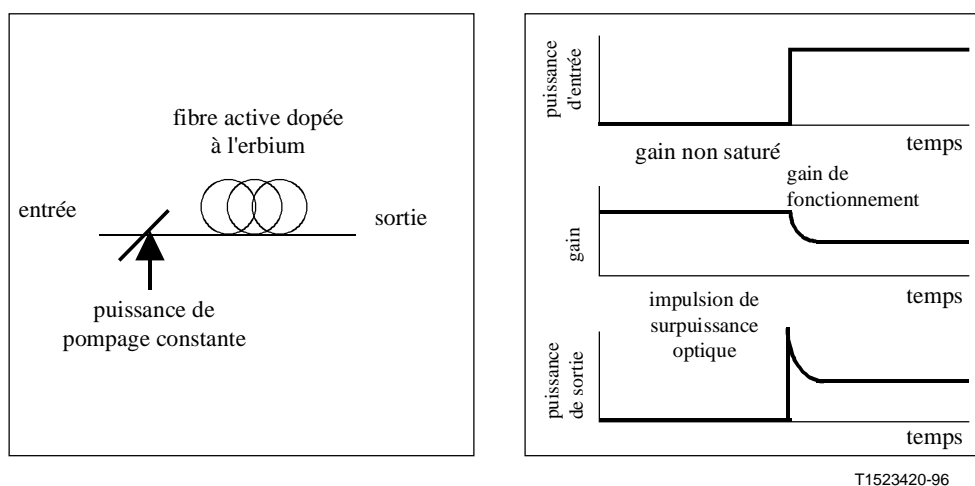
fibre active dopée à l'erbium

entrée

sortie

puissance de pompage constante

puissance d'entrée

temps

gain non saturé

gain de fonctionnement

gain

temps

impulsion de surpuissance optique

puissance de sortie

temps

T1523420-96